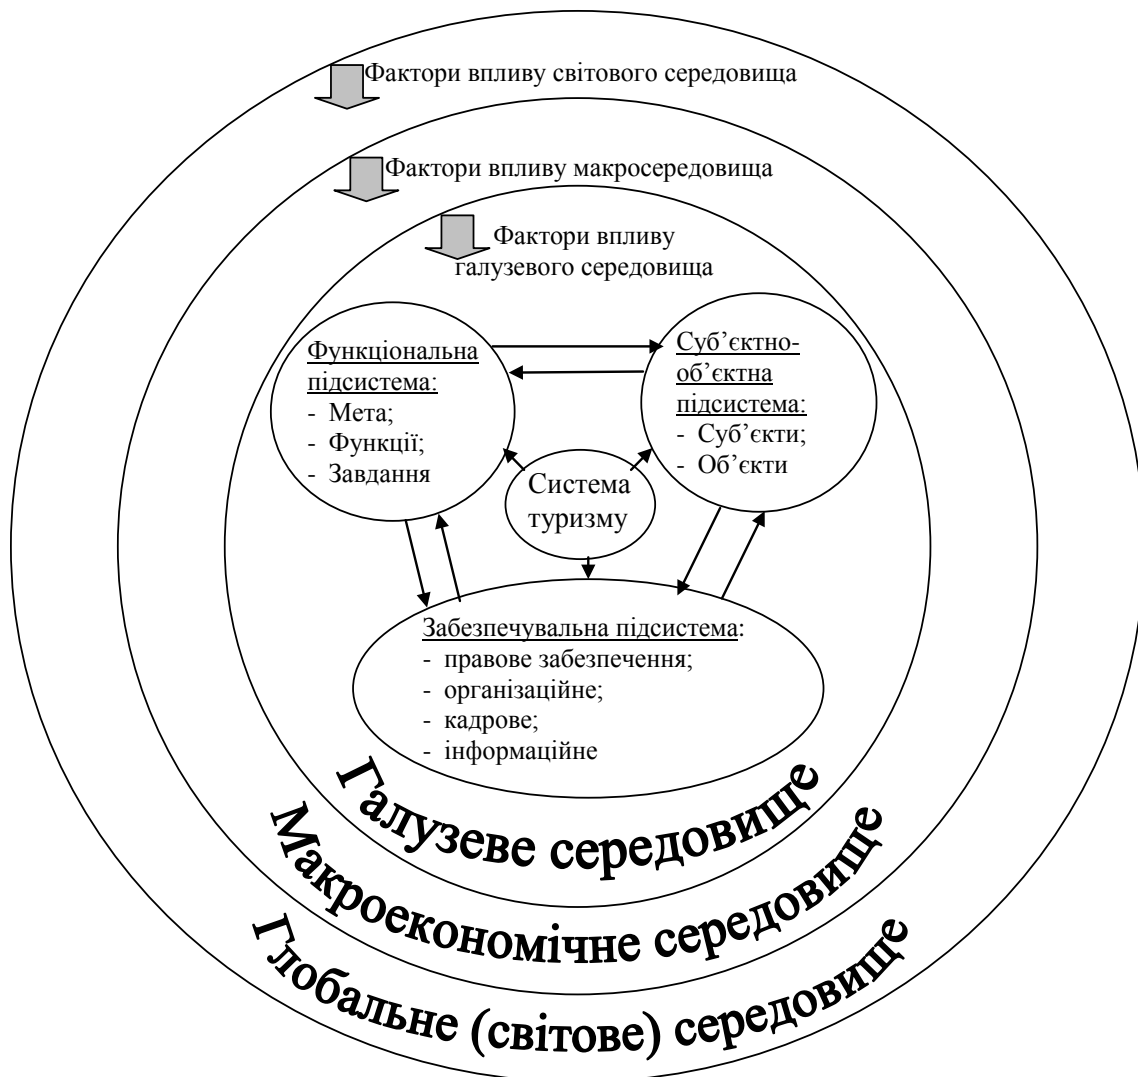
Фактори впливу світового середовища

Фактори впливу макросередовища

Фактори впливу галузевого середовища

Функціональна підсистема:
- Мета;
- Функції;
- Завдання

Суб’єктно-об’єктна підсистема:
- Суб’єкти;
- Об’єкти

Система туризму

Забезпечувальна підсистема:
- правове забезпечення;
- організаційне;
- кадрове;
- інформаційне

Галузеве середовище

Макроекономічне середовище

Глобальне (світове) середовище